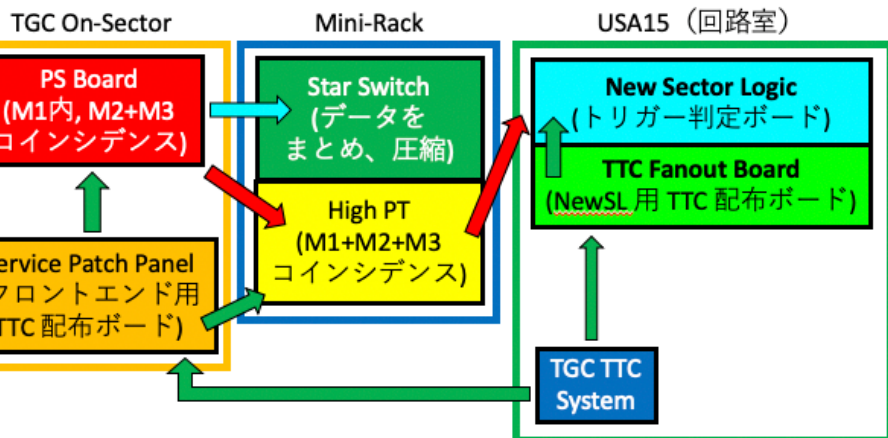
TGC On-Sector

PS Board (M1内, M2+M3 コインシデンス)

ervice Patch Panel フロントエンド用 TC 配布ボード)

Mini-Rack

Star Switch (データを まとめ、圧縮)

High PT (M1+M2+M3 コインシデンス)

USA15（回路室）

New Sector Logic (トリガー判定ボード)

TTC Fanout Board (NewSL 用 TTC 配布ボード)

TGC TTC System